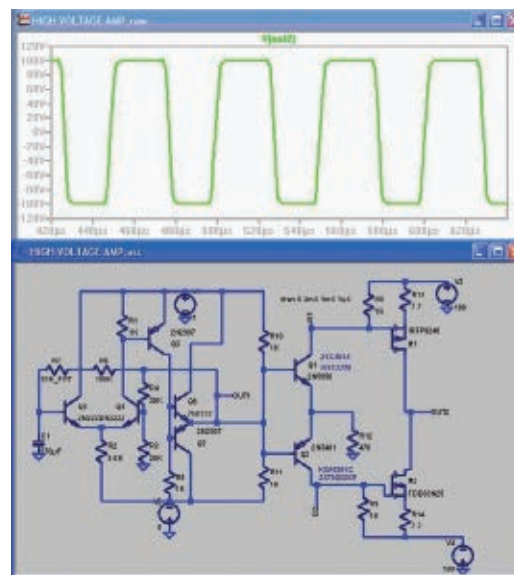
HIGH VOLTAGE AMP.raw

V(out2)

120V
100V
80V
60V
40V
20V
0V
-20V
-40V
-60V
-80V
-100V
-120V

420µs 440µs 460µs 480µs 500µs 520µs 540µs 560µs 580µs 600µs 620µs

HIGH VOLTAGE AMP.asc

OUT1

OUT2

Q1
Q2
Q3
Q4
Q5
Q6
Q7
Q8
Q9

2N5551
2N5401

2N3906

IRFP9240
FDD6N25

V1
V2
V3
V4

R14
7.2

C1

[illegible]